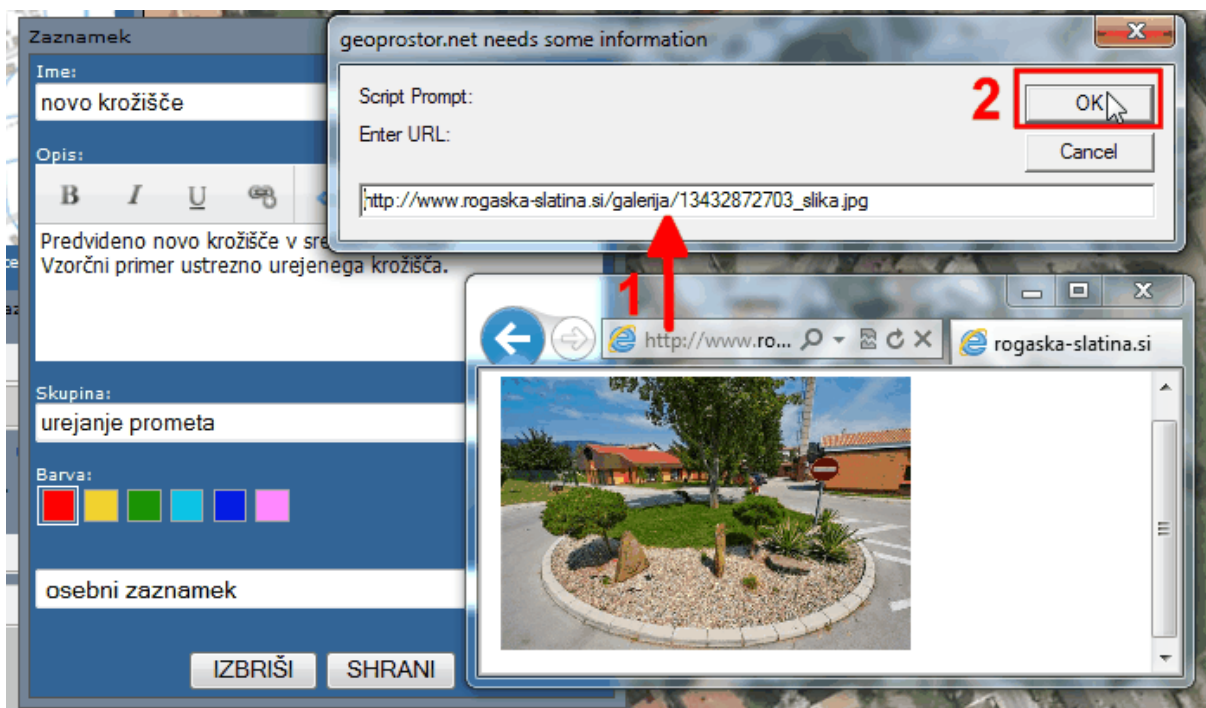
Zaznamek

Ime:

novo krožišče

Opis:

B I U

Predvideno novo krožišče v sre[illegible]
Vzorčni primer ustrezno urejenega krožišča.

Skupina:

urejanje prometa

Barva:

osebni zaznamek

IZBRIŠI SHRANI

geoprostor.net needs some information

X

Script Prompt:

Enter URL:

2

OK

Cancel

http://www.rogaska-slatina.si/galerija/13432872703_slika.jpg

1

http://www.ro...

rogaska-slatina.si